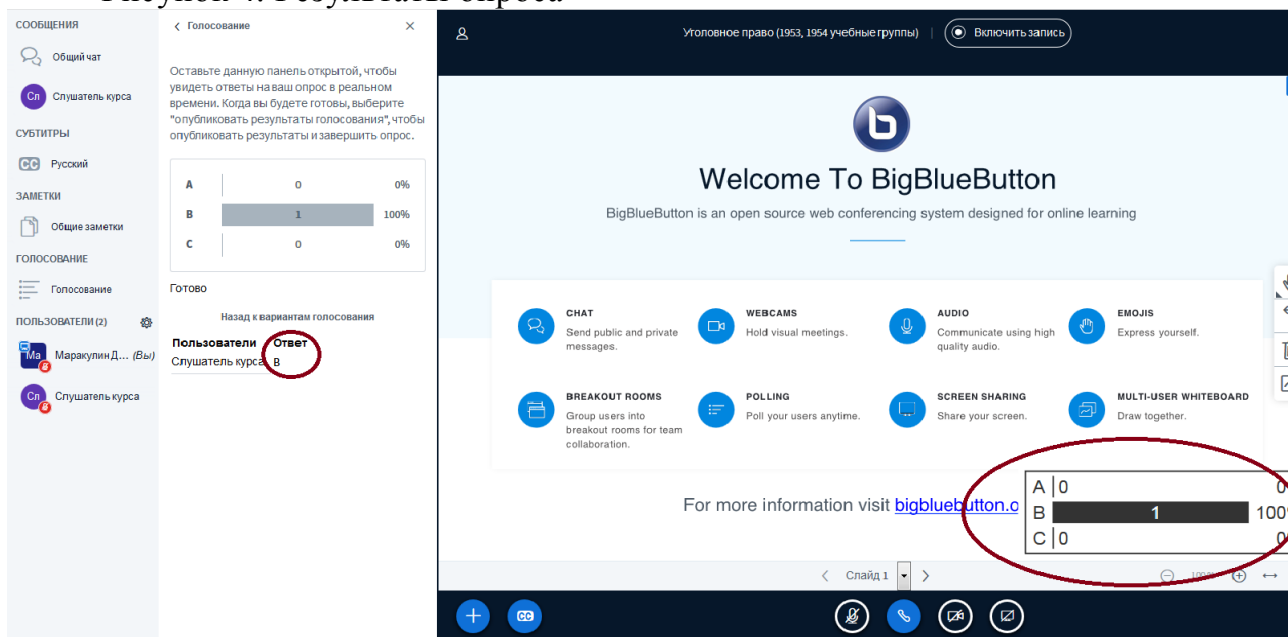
Рисунок 4. Результаты опроса

СООБЩЕНИЯ

Общий чат

Сл Слушатель курса

СУБТИТРЫ

CC Русский

ЗАМЕТКИ

Общие заметки

ГОЛОСОВАНИЕ

Голосование

ПОЛЬЗОВАТЕЛИ (2)

Ма Маракулин Д... (Вы)

Сл Слушатель курса

< Голосование ×

Оставьте данную панель открытой, чтобы увидеть ответы на ваш опрос в реальном времени. Когда вы будете готовы, выберите "опубликовать результаты голосования", чтобы опубликовать результаты и завершить опрос.

| A | 0 | 0% |
|---|---|---|
| B | 1 | 100% |
| C | 0 | 0% |

Готово

Назад к вариантам голосования

| Пользователи | Ответ |
|---|---|
| Слушатель курса | B |

Уголовное право (1953, 1954 учебные группы) | Включить запись

Welcome To BigBlueButton

BigBlueButton is an open source web conferencing system designed for online learning

CHAT
Send public and private messages.

WEBCAMS
Hold visual meetings.

AUDIO
Communicate using high quality audio.

EMOJIS
Express yourself.

BREAKOUT ROOMS
Group users into breakout rooms for team collaboration.

POLLING
Poll your users anytime.

SCREEN SHARING
Share your screen.

MULTI-USER WHITEBOARD
Draw together.

For more information visit bigbluebutton.o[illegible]

| A | 0 | 0 |
|---|---|---|
| B | 1 | 100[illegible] |
| C | 0 | 0 |

< Слайд 1 >

100%